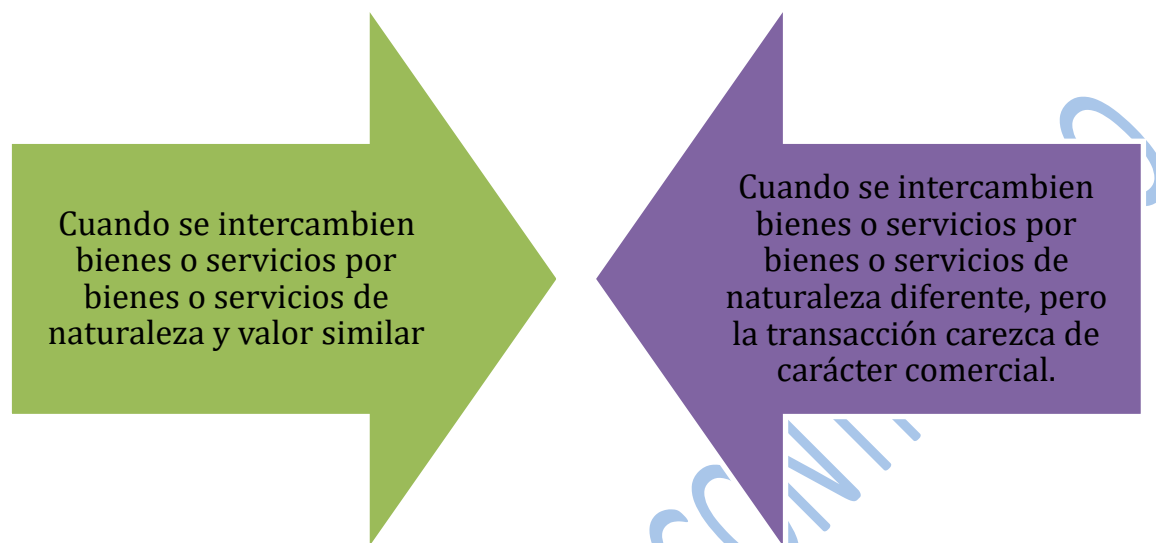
Cuando se intercambien bienes o servicios por bienes o servicios de naturaleza y valor similar

Cuando se intercambien bienes o servicios por bienes o servicios de naturaleza diferente, pero la transacción carezca de carácter comercial.